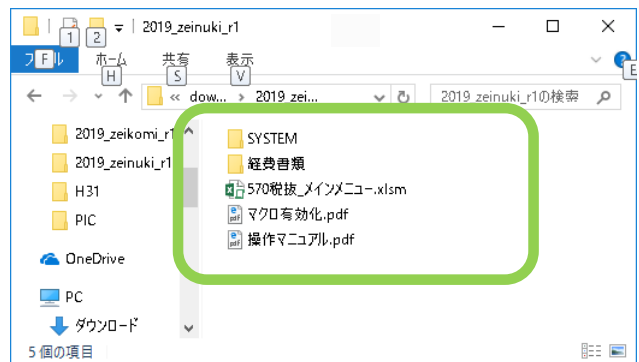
1 2 2019_zeinuki_r1

ファイル F ホーム H 共有 S 表示 V E

« dow... › 2019_zei...

2019_zeinuki_r1の検索

2019_zeikomi_r1
2019_zeinuki_r1
H31
PIC

OneDrive

PC

ダウンロード

SYSTEM
経費書類
570税抜_メインメニュー.xlsm
マクロ有効化.pdf
操作マニュアル.pdf

5 個の項目